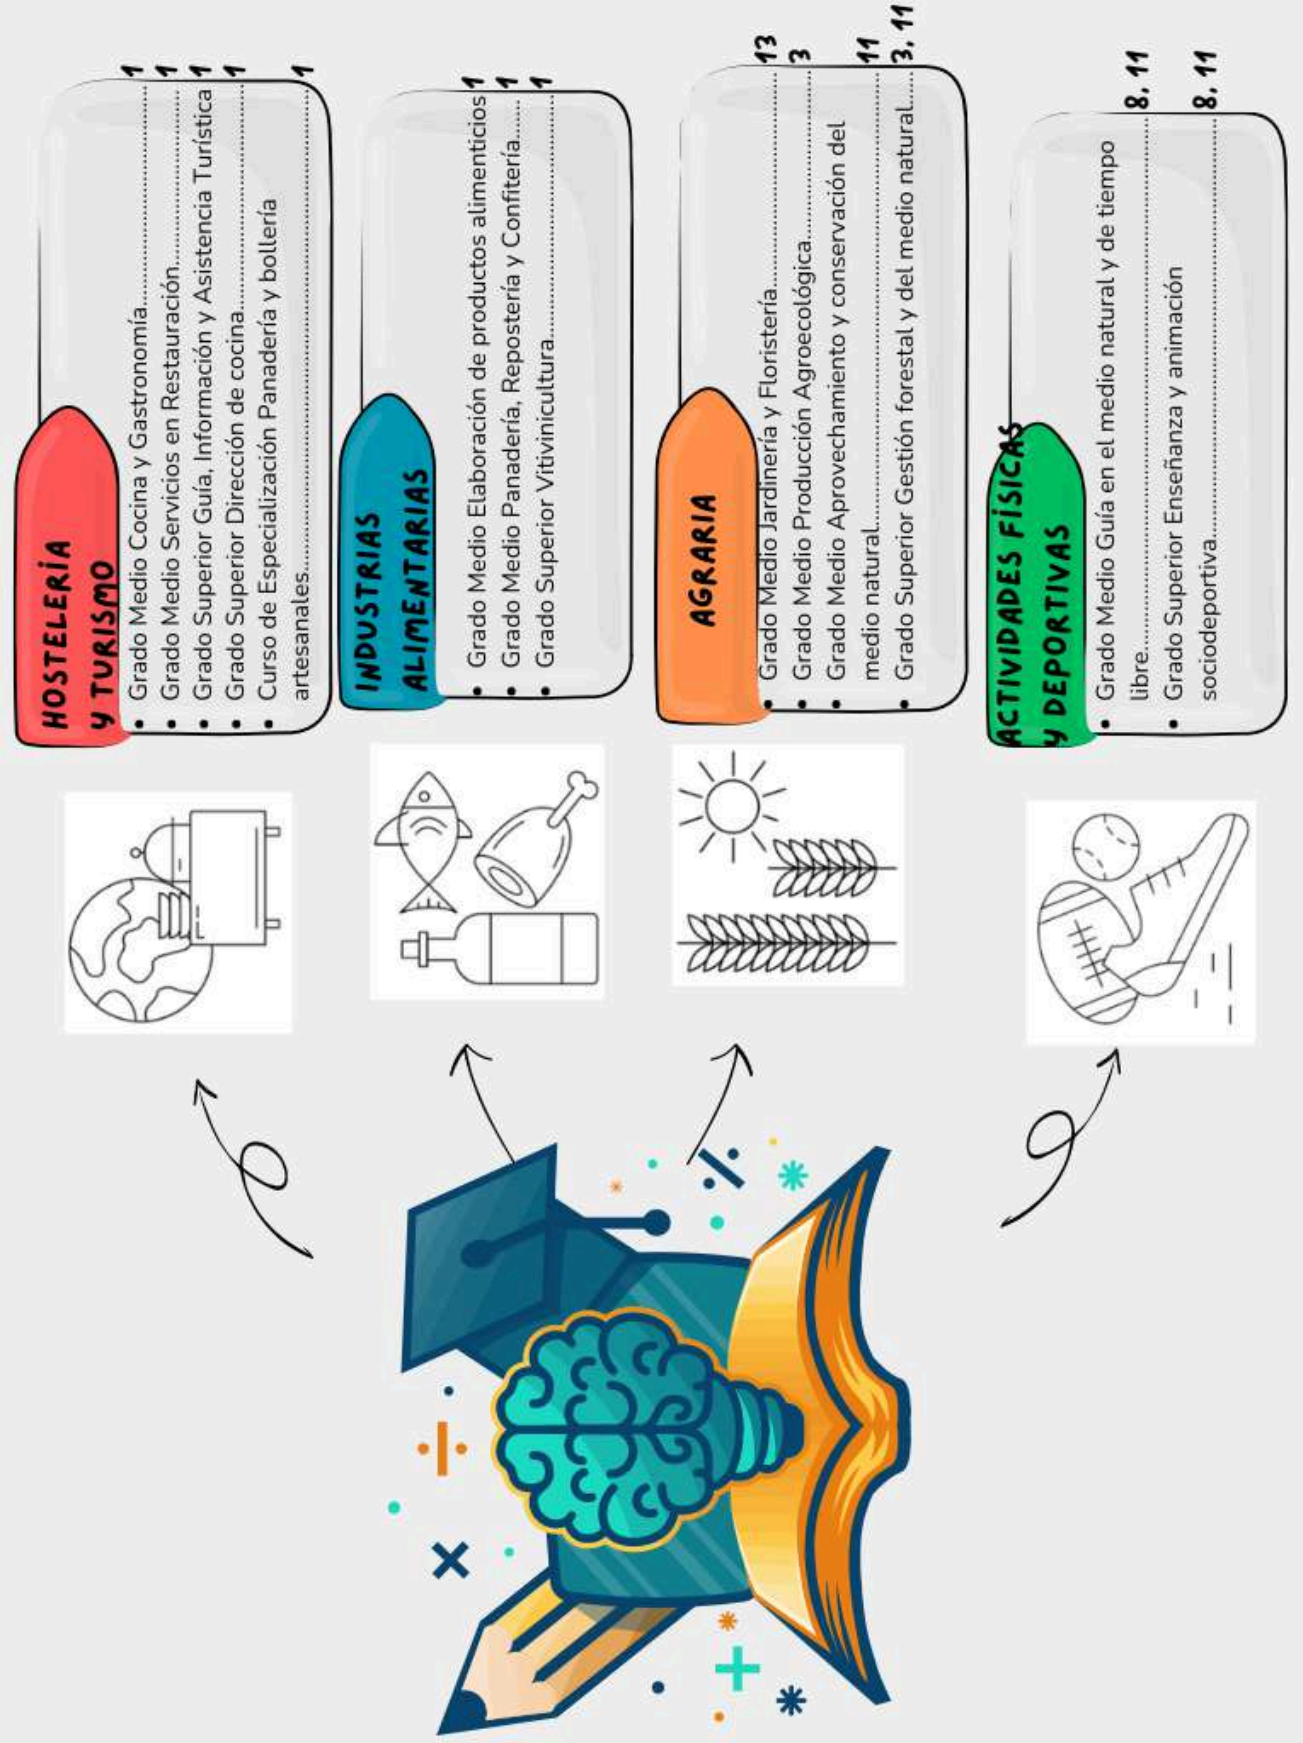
HOSTELERÍA Y TURISMO

- Grado Medio Cocina y Gastronomía.......... 1
- Grado Medio Servicios en Restauración.......... 1
- Grado Superior Guía, Información y Asistencia Turística 1
- Grado Superior Dirección de cocina.......... 1
- Curso de Especialización Panadería y bollería artesanales.......... 1

INDUSTRIAS ALIMENTARIAS

- Grado Medio Elaboración de productos alimenticios 1
- Grado Medio Panadería, Repostería y Confitería.......... 1
- Grado Superior Vitivinicultura.......... 1

AGRARIA

- Grado Medio Jardinería y Floristería.......... 13
- Grado Medio Producción Agroecológica.......... 3
- Grado Medio Aprovechamiento y conservación del medio natural.......... 11
- Grado Superior Gestión forestal y del medio natural.......... 3, 11

ACTIVIDADES FÍSICAS Y DEPORTIVAS

- Grado Medio Guía en el medio natural y de tiempo libre.......... 8, 11
- Grado Superior Enseñanza y animación sociodeportiva.......... 8, 11